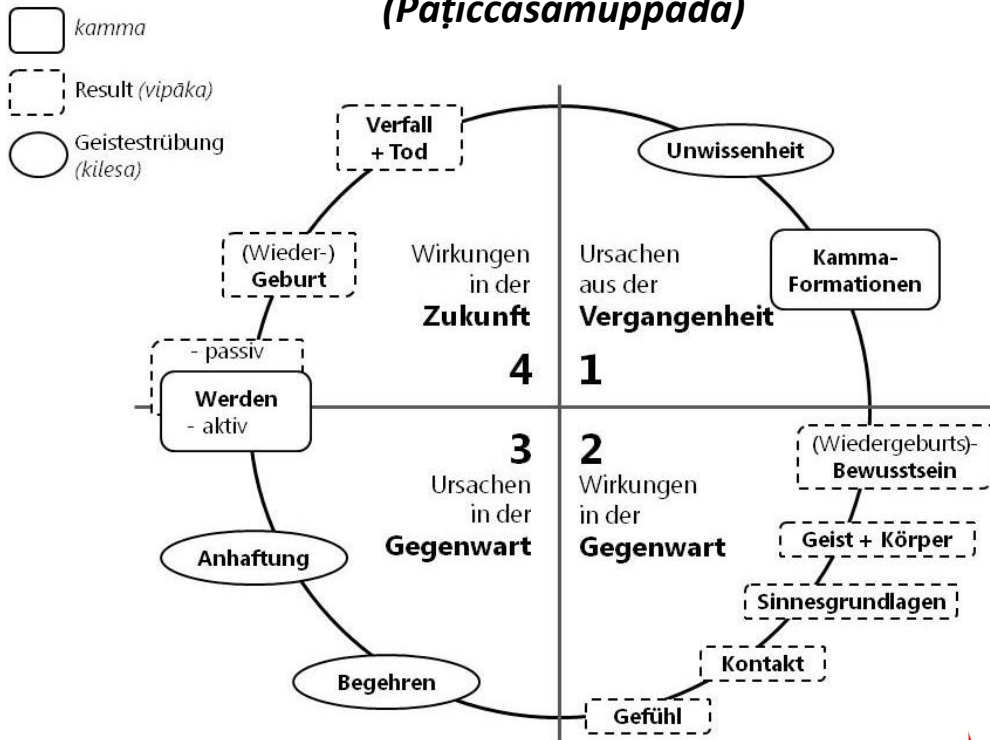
(Paṭiccasamuppāda)

kamma

Result (vipāka)

Geistestrübung (kilesa)

Verfall + Tod

Unwissenheit

(Wieder-) Geburt

Wirkungen in der Zukunft

Ursachen aus der Vergangenheit

Kamma-Formationen

- passiv

4

1

Werden - aktiv

3

2

Ursachen in der Gegenwart

Wirkungen in der Gegenwart

(Wiedergeburts)-Bewusstsein

Geist + Körper

Anhaftung

Sinnesgrundlagen

Kontakt

Begehren

Gefühl